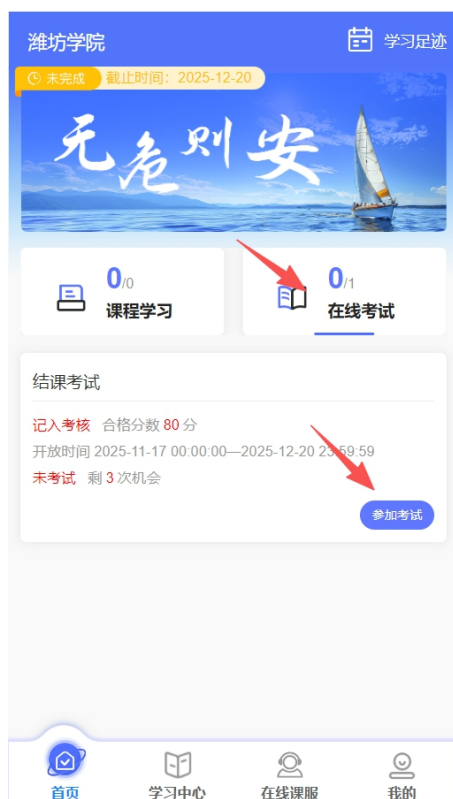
潍坊学院

学习足迹

未完成 截止时间：2025-12-20

无危则安

0/0
课程学习

0/1
在线考试

结课考试

记入考核 合格分数 80 分
开放时间 2025-11-17 00:00:00—2025-12-20 23:59:59
未考试 剩 3 次机会

参加考试

首页 学习中心 在线课服 我的